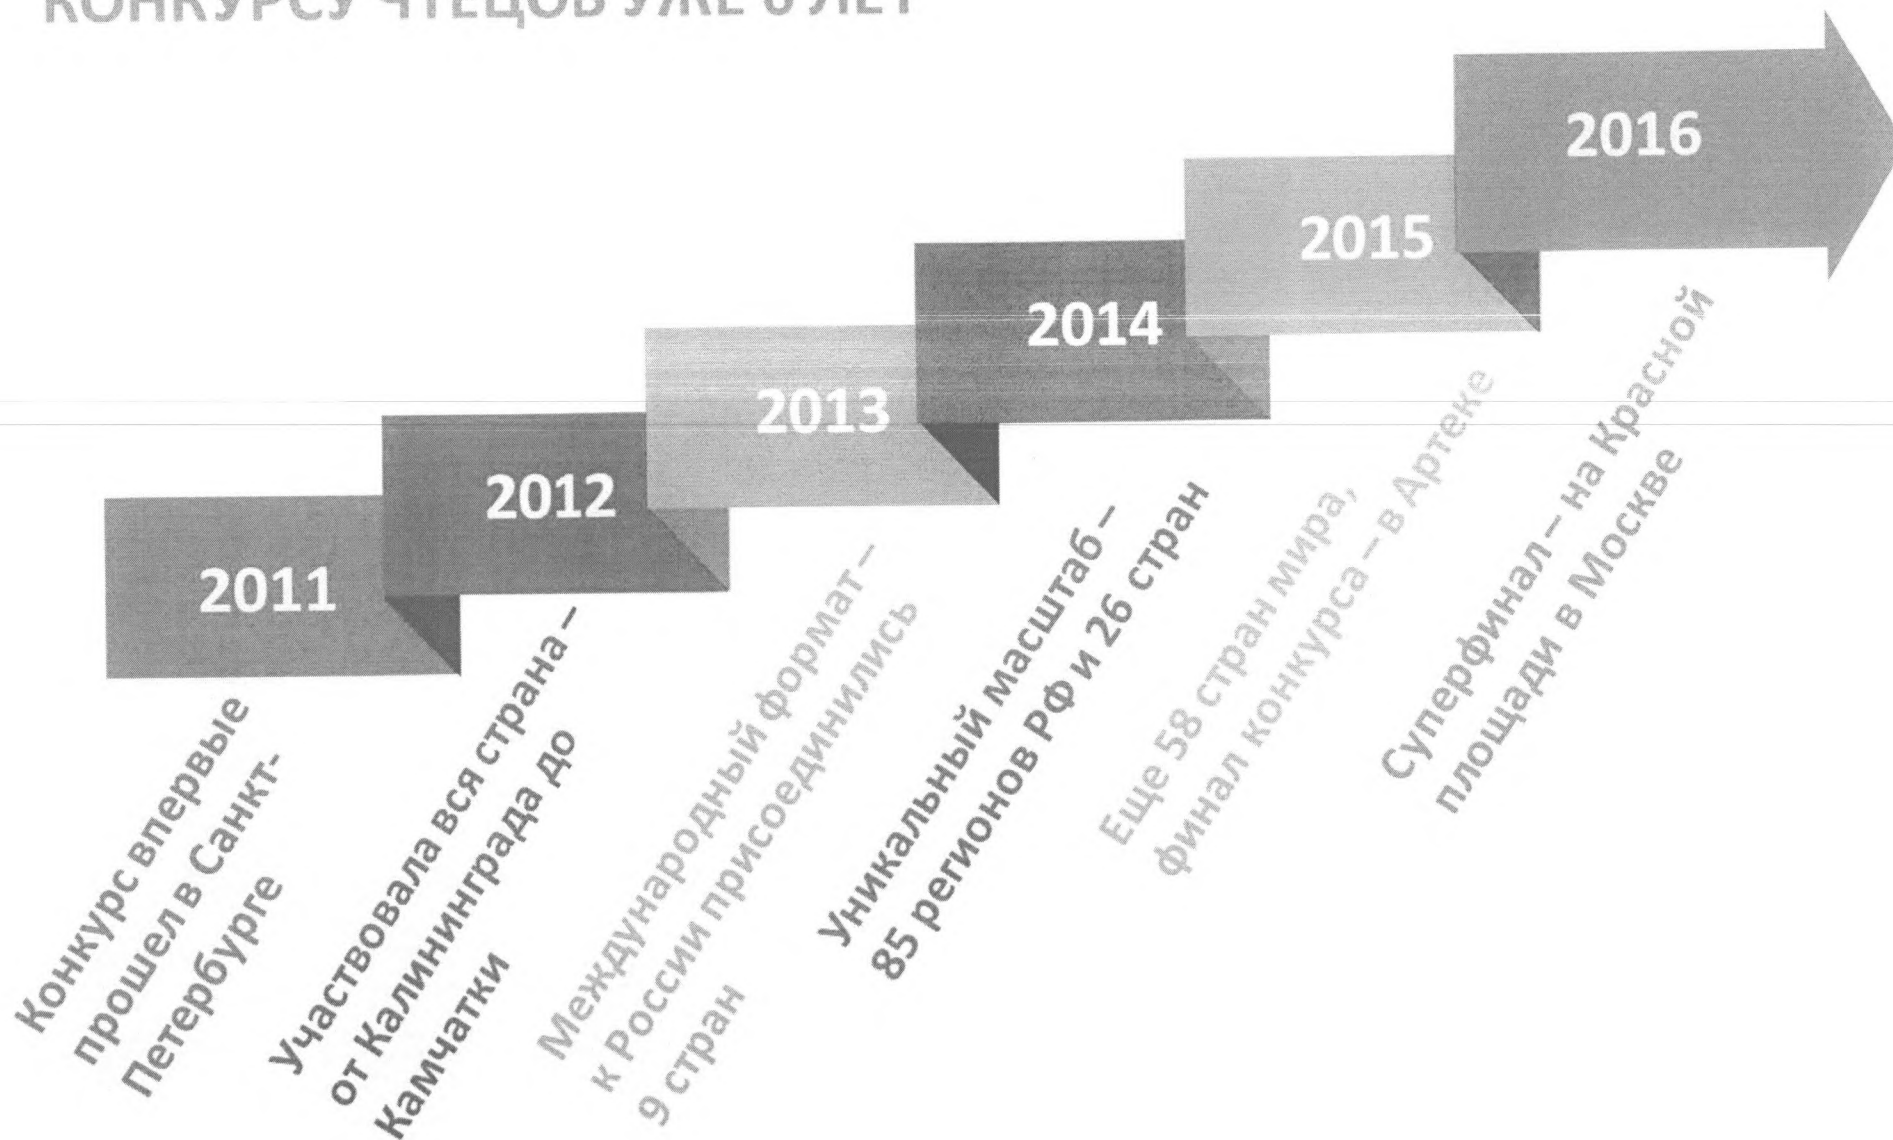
КОНКУРСУ ЧТЕЦОВ УЖЕ 6 ЛЕТ

2011

2012

2013

2014

2015

2016

Конкурс впервые прошел в Санкт-Петербурге

Участвовала вся страна – от Калининграда до Камчатки

Международный формат – к России присоединились 9 стран

Уникальный масштаб – 85 регионов РФ и 26 стран

Еще 58 стран мира, финал конкурса – в Артеке

Суперфинал – на Красной площади в Москве